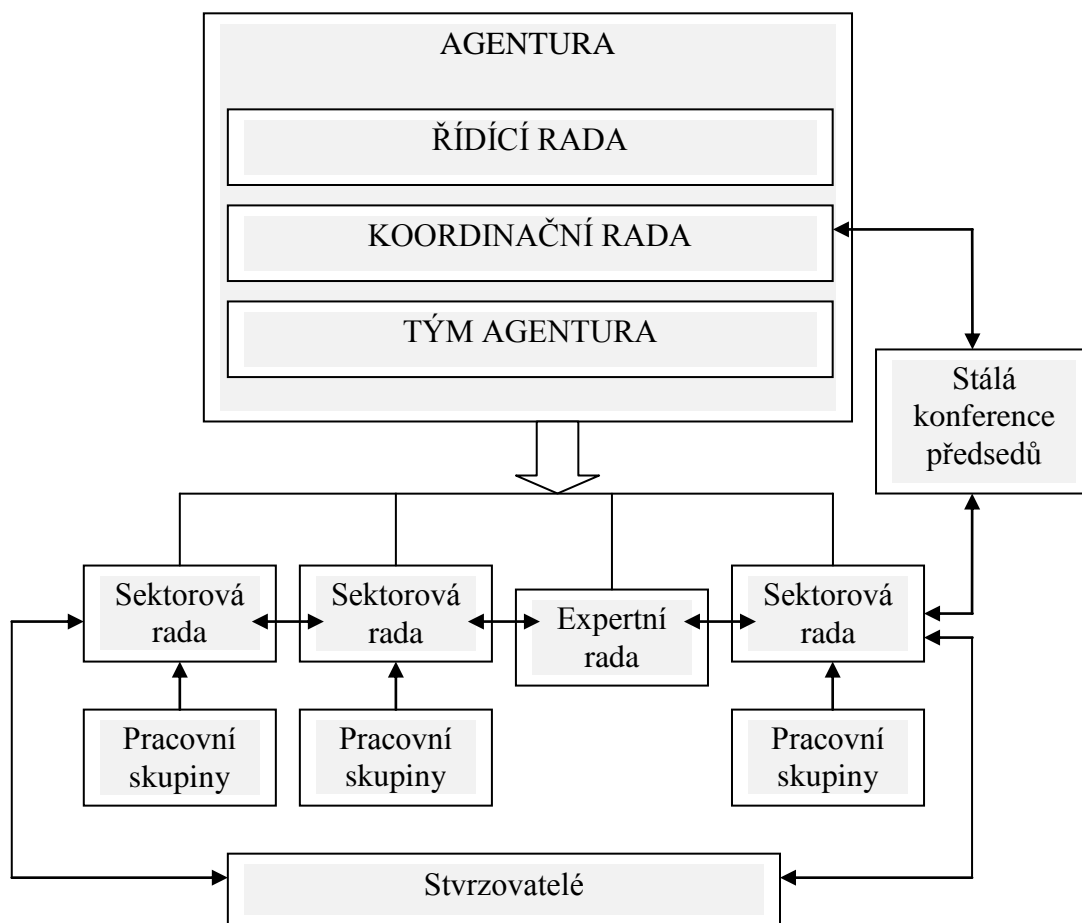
AGENTURA

ŘÍDÍCÍ RADA

KOORDINAČNÍ RADA

TÝM AGENTURA

Stálá konference předsedů

Sektorová rada

Sektorová rada

Expertní rada

Sektorová rada

Pracovní skupiny

Pracovní skupiny

Pracovní skupiny

Stvrzovatelé